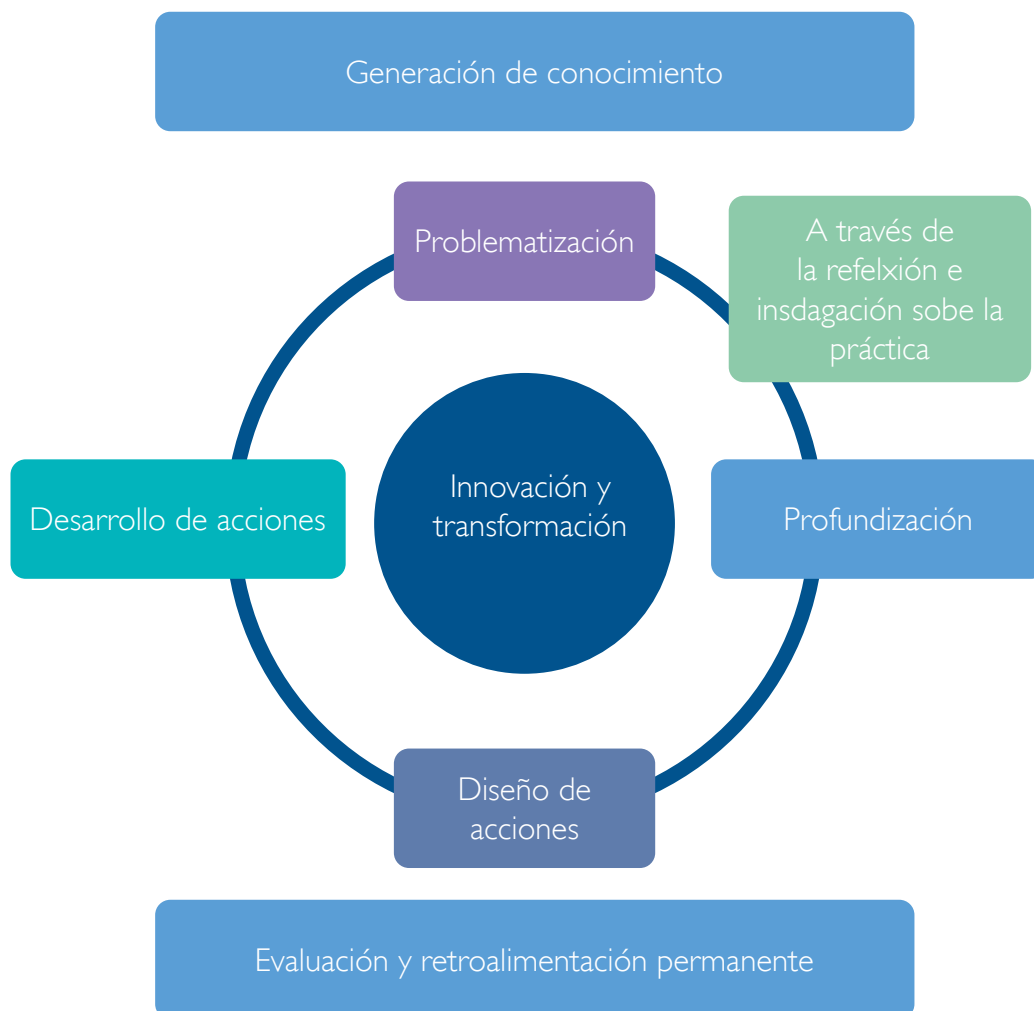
Generación de conocimiento

Problematización

A través de la refelxión e insdagación sobe la práctica

Desarrollo de acciones

Innovación y transformación

Profundización

Diseño de acciones

Evaluación y retroalimentación permanente